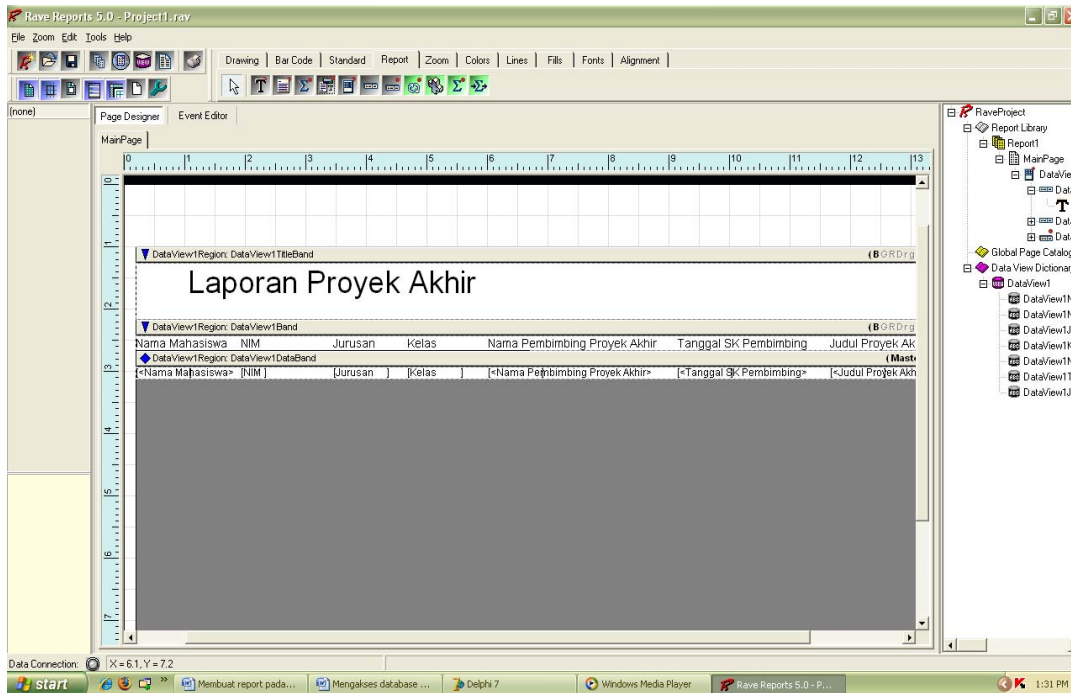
Rave Reports 5.0 - Project1.rav

File Zoom Edit Tools Help

Drawing | Bar Code | Standard | Report | Zoom | Colors | Lines | Fills | Fonts | Alignment

(none)

Page Designer | Event Editor

MainPage

0 1 2 3 4 5 6 7 8 9 10 11 12 13

DataView1Region: DataView1TitleBand (BGRDrg

Laporan Proyek Akhir

DataView1Region: DataView1Band (BGRDrg

| Nama Mahasiswa | NIM | Jurusan | Kelas | Nama Pembimbing Proyek Akhir | Tanggal SK Pembimbing | Judul Proyek Ak |
|---|---|---|---|---|---|---|

DataView1Region: DataView1DataBand (Maste

| <Nama Mahasiswa> | [NIM] | [Jurusan] | [Kelas] | [<Nama Pembimbing Proyek Akhir> | [<Tanggal SK Pembimbing> | [<Judul Proyek Akh |
|---|---|---|---|---|---|---|

RaveProject
Report Library
Report1
MainPage
DataVie
Data
T
Dat
Dat
Global Page Catalog
Data View Dictionar
DataView1
DataView1N
DataView1N
DataView1J
DataView1K
DataView1N
DataView1T
DataView1J

Data Connection: X = 6.1, Y = 7.2

start | Membuat report pada... | Mengakses database ... | Delphi 7 | Windows Media Player | Rave Reports 5.0 - P... | 1:31 PM